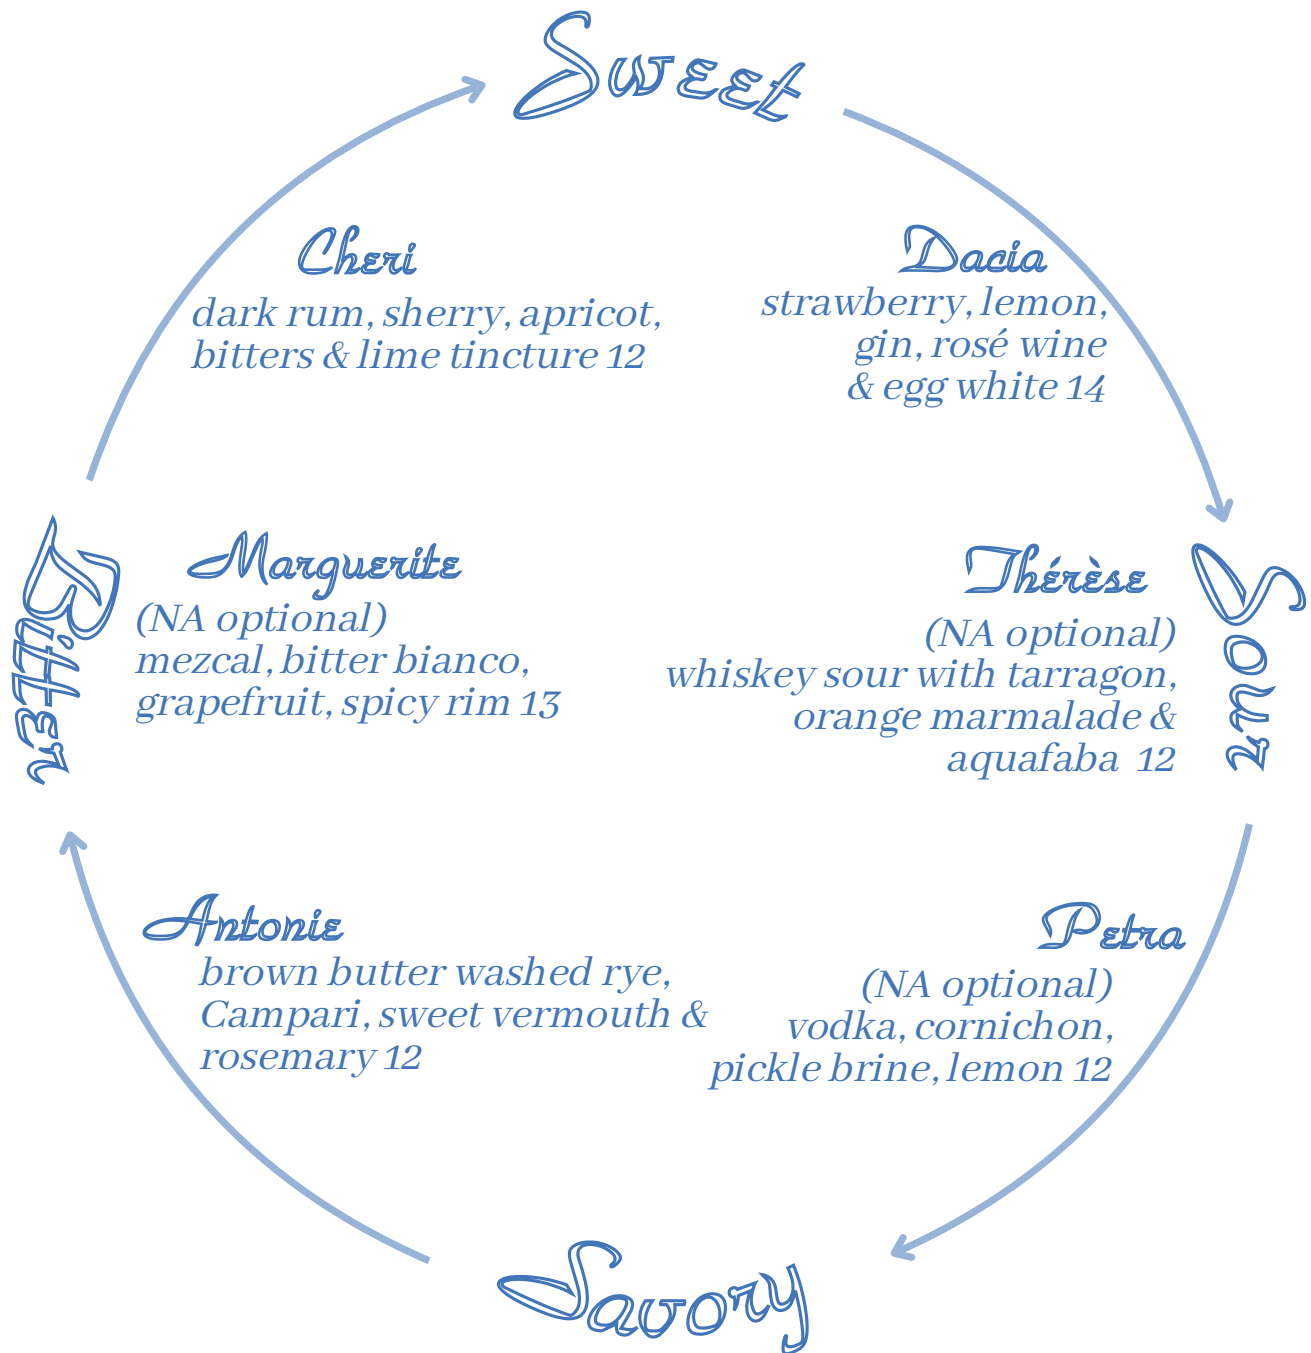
Sweet

Cheri
dark rum, sherry, apricot, bitters & lime tincture 12

Dacia
strawberry, lemon, gin, rosé wine & egg white 14

Bitter

Marguerite
(NA optional)
mezcal, bitter bianco, grapefruit, spicy rim 13

Thérèse
(NA optional)
whiskey sour with tarragon, orange marmalade & aquafaba 12

Sour

Antonie
brown butter washed rye, Campari, sweet vermouth & rosemary 12

Petra
(NA optional)
vodka, cornichon, pickle brine, lemon 12

Savory